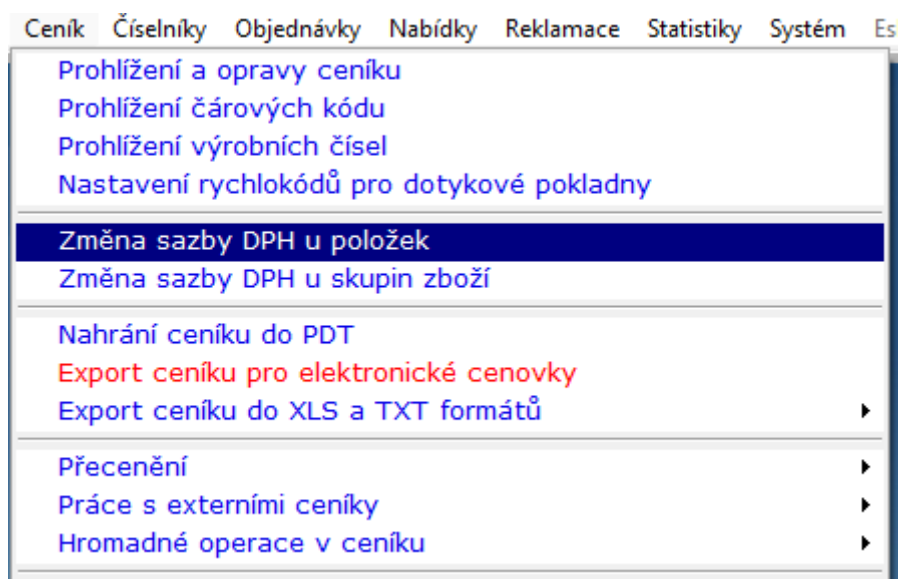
Ceník Číselníky Objednávky Nabídky Reklamace Statistiky Systém Es

Prohlížení a opravy ceníku
Prohlížení čárových kódu
Prohlížení výrobních čísel
Nastavení rychlokódů pro dotykové pokladny

Změna sazby DPH u položek
Změna sazby DPH u skupin zboží

Nahrání ceníku do PDT
Export ceníku pro elektronické cenovky
Export ceníku do XLS a TXT formátů

Přecenění
Práce s externími ceníky
Hromadné operace v ceníku